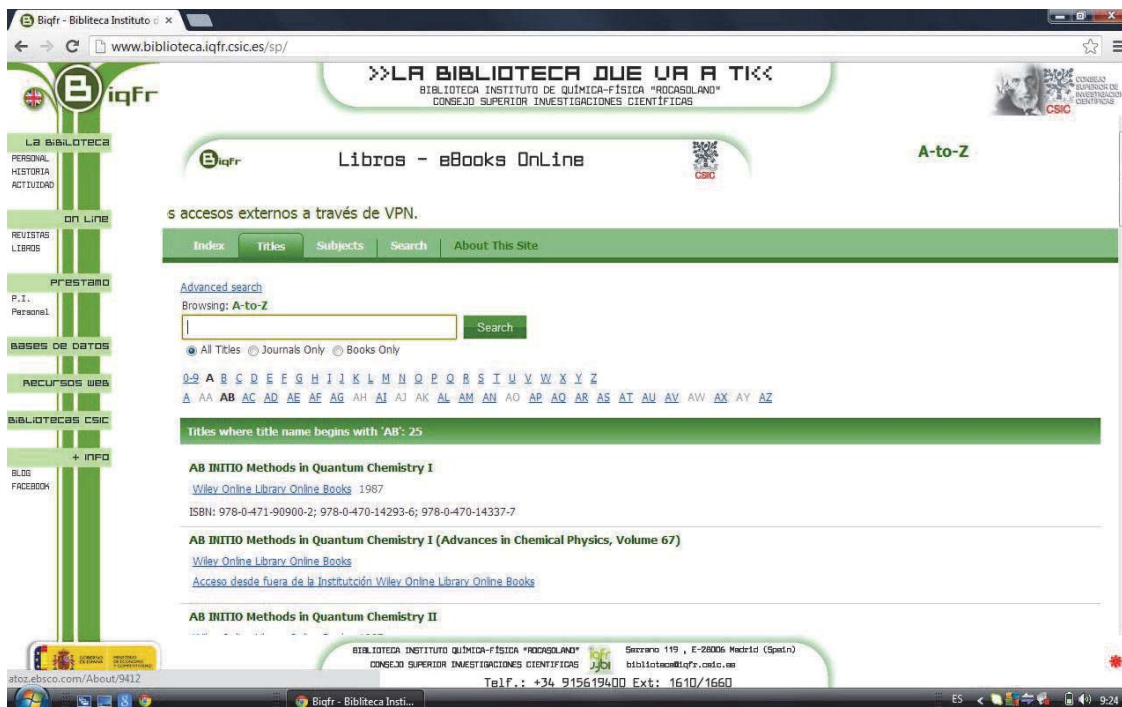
Biqfr - Biblioteca Instituto d ×

www.biblioteca.iqfr.csic.es/sp/

iqFr

>>LA BIBLIOTECA QUE VA A TI<<
BIBLIOTECA INSTITUTO DE QUÍMICA-FÍSICA "ROCASOLANO"
CONSEJO SUPERIOR INVESTIGACIONES CIENTÍFICAS

CONSEJO SUPERIOR DE INVESTIGACIONES CIENTÍFICAS
CSIC

LA BIBLIOTECA
PERSONAL
HISTORIA
ACTIVIDAD

ON LINE
REVISTAS
LIBROS

PRESTAMO
P.I.
Personal

BASES DE DATOS

RECURSOS WEB

BIBLIOTECAS CSIC

+ INFO
BLOG
FACEBOOK

iqFr

Libros - eBooks OnLine

CSIC

A-to-Z

s accesos externos a través de VPN.

Index | Titles | Subjects | Search | About This Site

Advanced search
Browsing: A-to-Z

Search

All Titles   Journals Only   Books Only

0-9 A B C D E F G H I J K L M N O P Q R S T U V W X Y Z
A AA AB AC AD AE AF AG AH AI AJ AK AL AM AN AO AP AQ AR AS AT AU AV AW AX AY AZ

Titles where title name begins with 'AB': 25

AB INITIO Methods in Quantum Chemistry I
Wiley Online Library Online Books 1987
ISBN: 978-0-471-90900-2; 978-0-470-14293-6; 978-0-470-14337-7

AB INITIO Methods in Quantum Chemistry I (Advances in Chemical Physics, Volume 67)
Wiley Online Library Online Books
Acceso desde fuera de la Institutción Wiley Online Library Online Books

AB INITIO Methods in Quantum Chemistry II
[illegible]

BIBLIOTECA INSTITUTO QUÍMICA-FÍSICA "ROCASOLANO"
CONSEJO SUPERIOR INVESTIGACIONES CIENTIFICAS
Serrano 119 , E-28006 Madrid (Spain)
biblioteca@iqfr.csic.es
Telf.: +34 915619400 Ext: 1610/1660

atoz.ebsco.com/About/9412

Biqfr - Biblioteca Insti...

ES 9:24